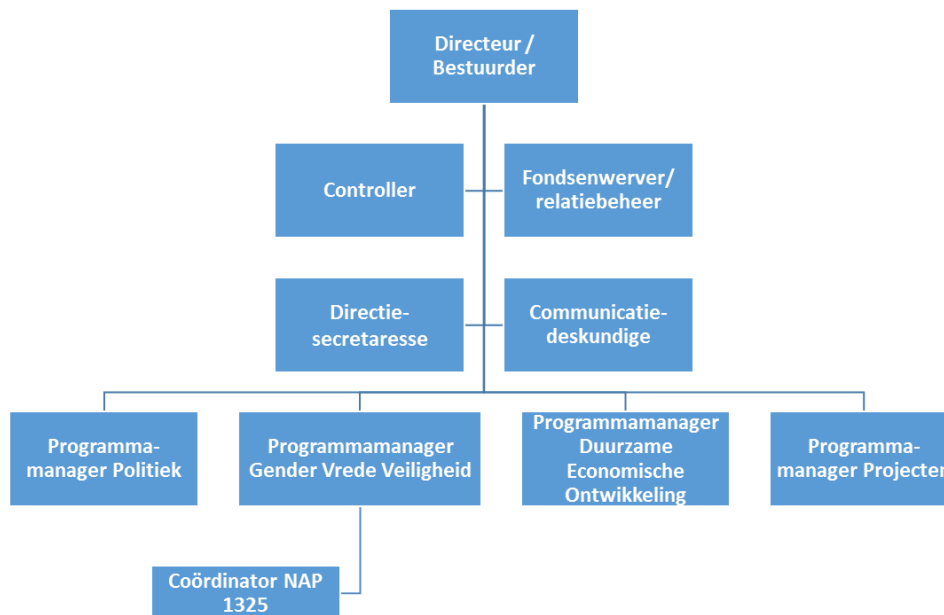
Directeur / Bestuurder

Controller

Fondsenwerver/ relatiebeheer

Directie-secretaresse

Communicatie-deskundige

Programma-manager Politiek

Programmamanager Gender Vrede Veiligheid

Programmamanager Duurzame Economische Ontwikkeling

Programma-manager Projecten

Coördinator NAP 1325